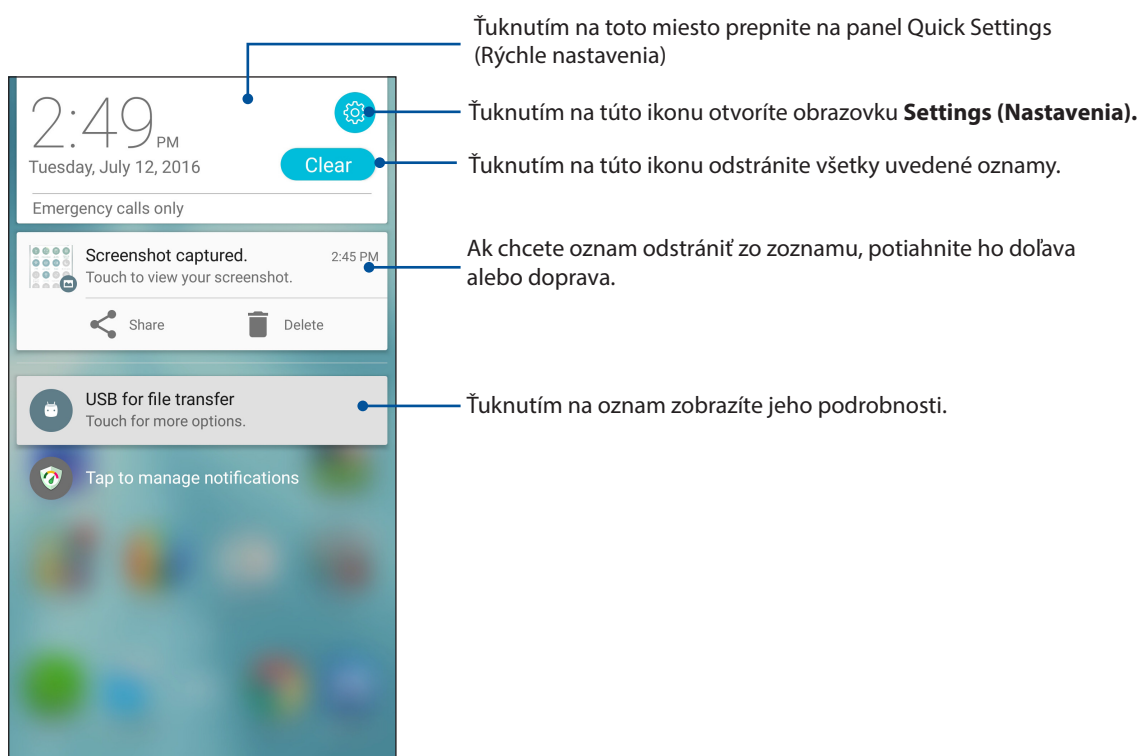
Ťuknutím na toto miesto prepnite na panel Quick Settings (Rýchle nastavenia)

2:49 PM
Tuesday, July 12, 2016

Clear

Ťuknutím na túto ikonu otvoríte obrazovku **Settings (Nastavenia).**

Ťuknutím na túto ikonu odstránite všetky uvedené oznamy.

Emergency calls only

Screenshot captured.
2:45 PM
Touch to view your screenshot.

Share
Delete

Ak chcete oznam odstrániť zo zoznamu, potiahnite ho doľava alebo doprava.

USB for file transfer
Touch for more options.

Ťuknutím na oznam zobrazíte jeho podrobnosti.

Tap to manage notifications